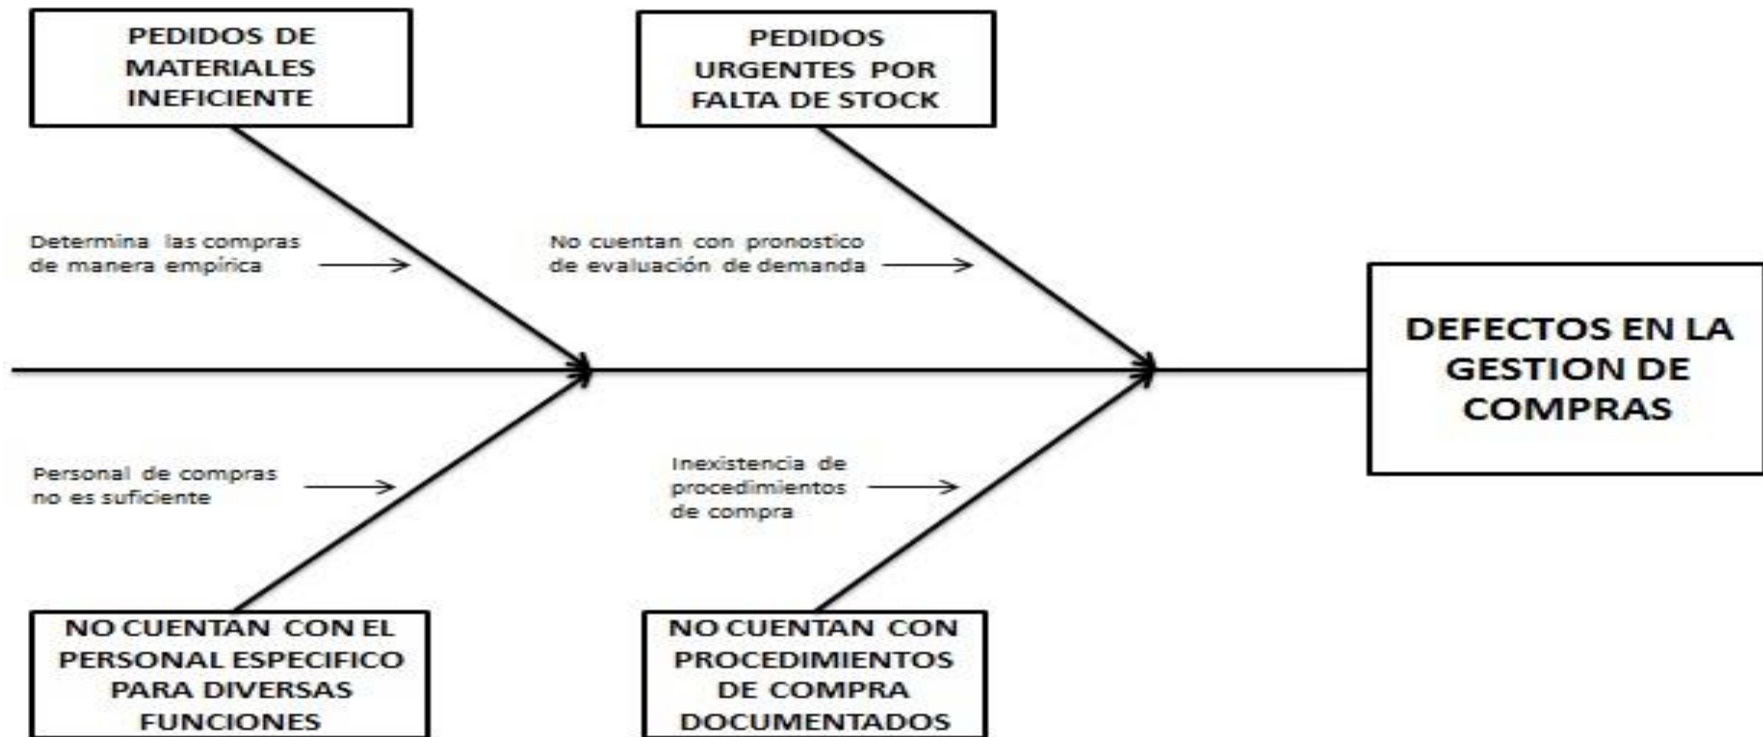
PEDIDOS DE MATERIALES INEFICIENTE

PEDIDOS URGENTES POR FALTA DE STOCK

Determina las compras de manera empírica

No cuentan con pronostico de evaluación de demanda

DEFECTOS EN LA GESTION DE COMPRAS

Personal de compras no es suficiente

Inexistencia de procedimientos de compra

NO CUENTAN CON EL PERSONAL ESPECIFICO PARA DIVERSAS FUNCIONES

NO CUENTAN CON PROCEDIMIENTOS DE COMPRA DOCUMENTADOS